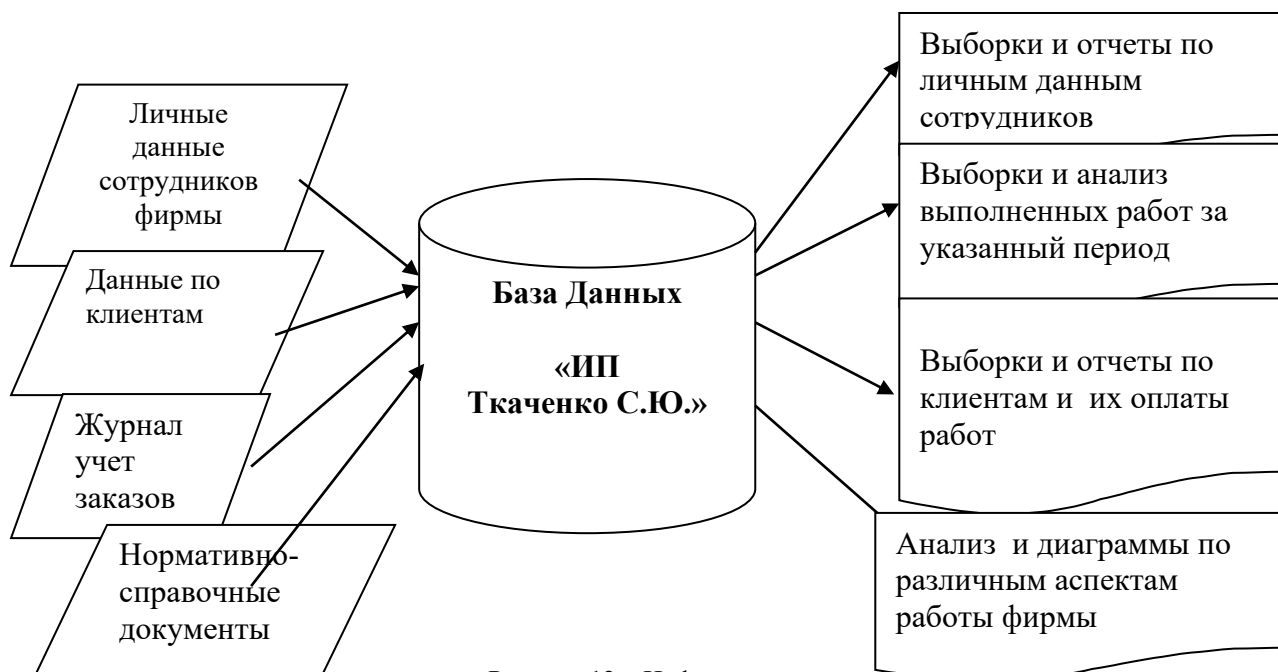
Личные данные сотрудников фирмы

Данные по клиентам

Журнал учет заказов

Нормативно-справочные документы

База Данных

«ИП Ткаченко С.Ю.»

Выборки и отчеты по личным данным сотрудников

Выборки и анализ выполненных работ за указанный период

Выборки и отчеты по клиентам и их оплаты работ

Анализ и диаграммы по различным аспектам работы фирмы

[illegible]